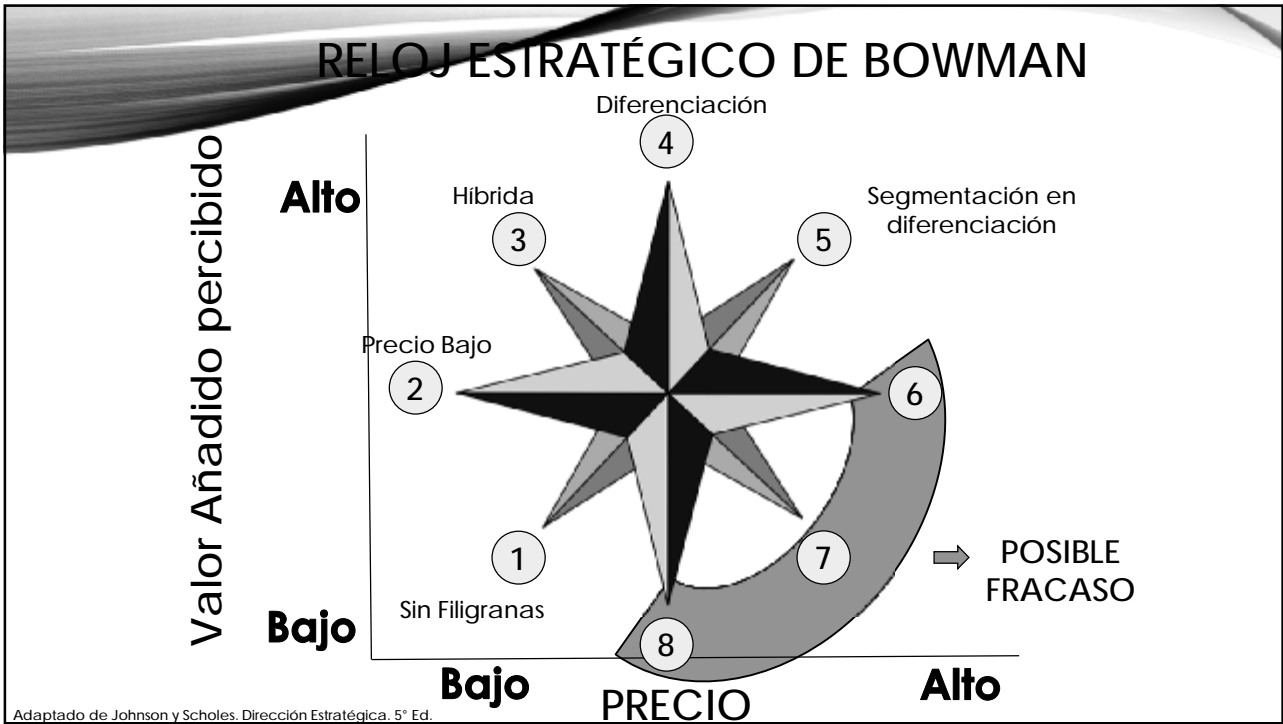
RELOJ ESTRATÉGICO DE BOWMAN

Valor Añadido percibido

Alto

Bajo

Diferenciación

4

Híbrida

3

Segmentación en diferenciación

5

Precio Bajo

2

6

1

7

POSIBLE FRACASO

Sin Filigranas

8

Bajo

PRECIO

Alto

Adaptado de Johnson y Scholes. Dirección Estratégica. 5° Ed.